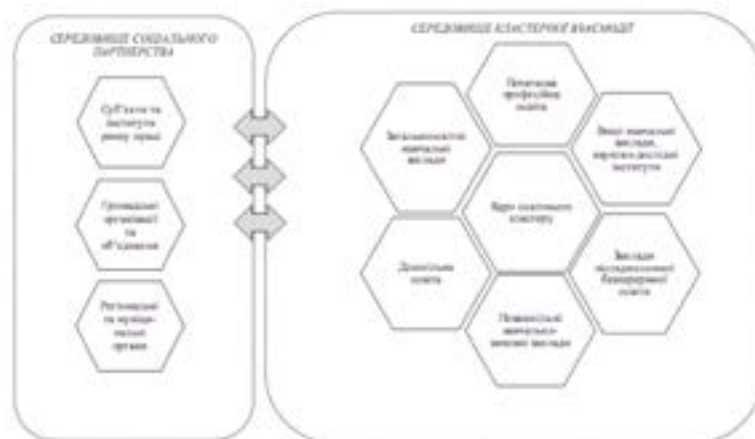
СЕРЕДОВИЩЕ СОЦІАЛЬНОГО ПАРТНЕРСТВА

Суб'єкти та інститути ринку праці

Громадські організації та об'єднання

Регіональні та муніципальні органи

СЕРЕДОВИЩЕ КЛАСТЕРНОЇ ВЗАЄМОДІЇ

Початкова професійна освіта

Загальноосвітні навчальні заклади

Вищі навчальні заклади, науково-дослідні інститути

Ядро освітнього кластеру

Дошкільна освіта

Заклади післядипломної безперервної освіти

Позашкільні навчально-виховні заклади